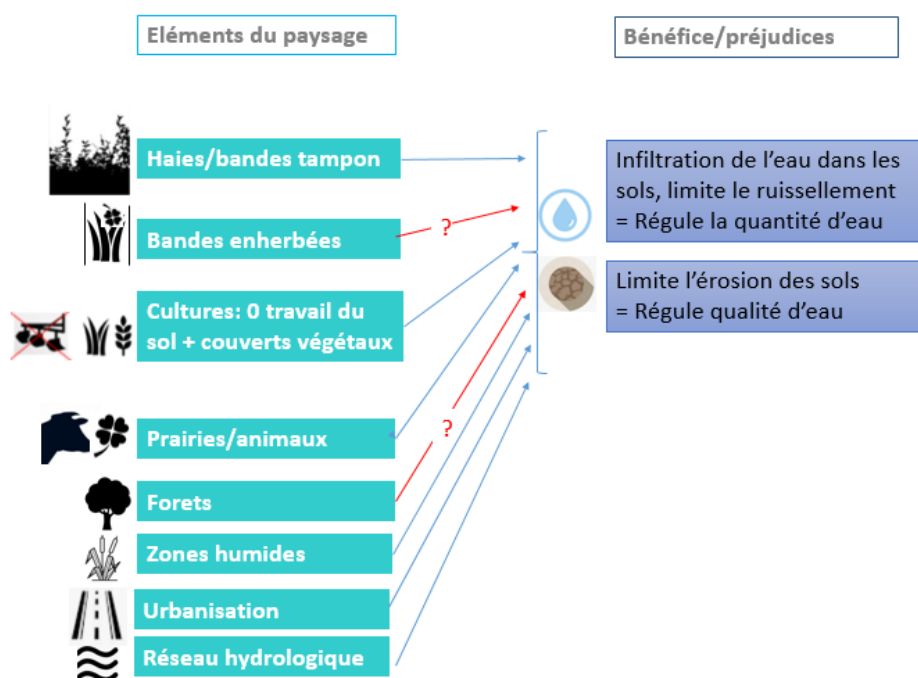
Eléments du paysage

Bénéfice/préjudices

Haies/bandes tampon

Bandes enherbées

?

Cultures: 0 travail du sol + couverts végétaux

Prairies/animaux

?

Forets

Zones humides

Urbanisation

Réseau hydrologique

Infiltration de l'eau dans les sols, limite le ruissellement = Régule la quantité d'eau

Limite l'érosion des sols = Régule qualité d'eau